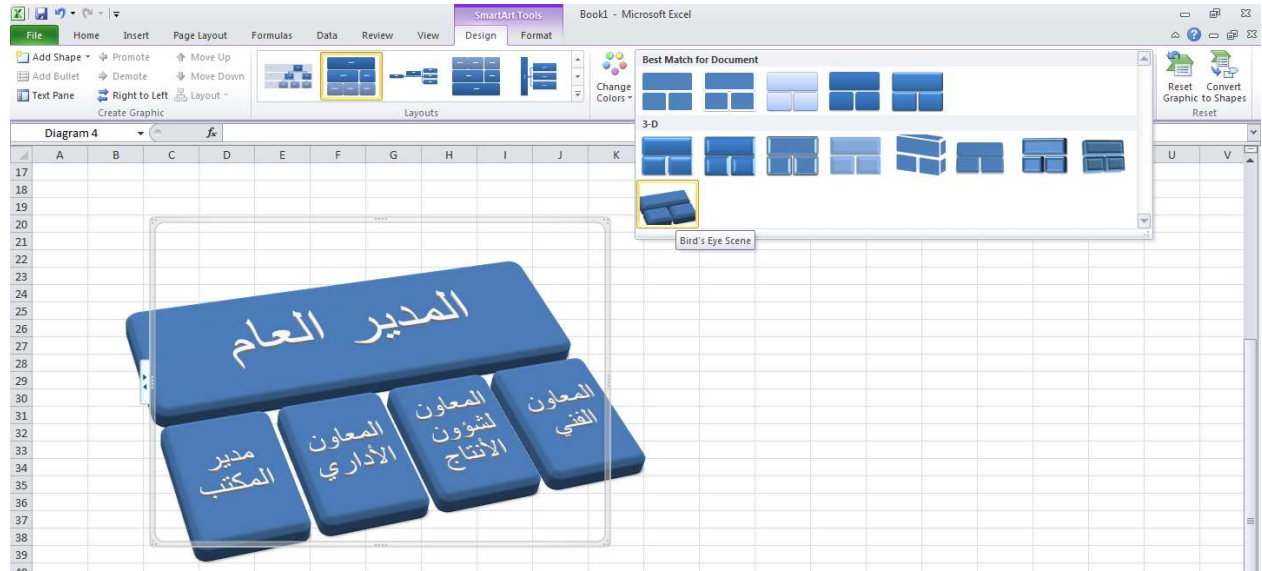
SmartArt Tools
Book1 - Microsoft Excel

File
Home
Insert
Page Layout
Formulas
Data
Review
View
Design
Format

Add Shape
Promote
Move Up
Add Bullet
Demote
Move Down
Text Pane
Right to Left
Layout
Create Graphic

Layouts

Change Colors

Best Match for Document

3-D

Bird's Eye Scene

Reset Graphic
Convert to Shapes
Reset

Diagram 4
$f_x$

| | A | B | C | D | E | F | G | H | I | J | K | U | V |
|---|---|---|---|---|---|---|---|---|---|---|---|---|---|
| 17 | | | | | | | | | | | | | |
| 18 | | | | | | | | | | | | | |
| 19 | | | | | | | | | | | | | |
| 20 | | | | | | | | | | | | | |
| 21 | | | | | | | | | | | | | |
| 22 | | | | | | | | | | | | | |
| 23 | | | | | | | | | | | | | |
| 24 | | | | | | | | | | | | | |
| 25 | | | | | | | | | | | | | |
| 26 | | | | | | | | | | | | | |
| 27 | | | | | | | | | | | | | |
| 28 | | | | | | | | | | | | | |
| 29 | | | | | | | | | | | | | |
| 30 | | | | | | | | | | | | | |
| 31 | | | | | | | | | | | | | |
| 32 | | | | | | | | | | | | | |
| 33 | | | | | | | | | | | | | |
| 34 | | | | | | | | | | | | | |
| 35 | | | | | | | | | | | | | |
| 36 | | | | | | | | | | | | | |
| 37 | | | | | | | | | | | | | |
| 38 | | | | | | | | | | | | | |
| 39 | | | | | | | | | | | | | |

المدير العام

مدير المكتب

المعاون الأداري

المعاون لشؤون الأنتاج

المعاون الفني